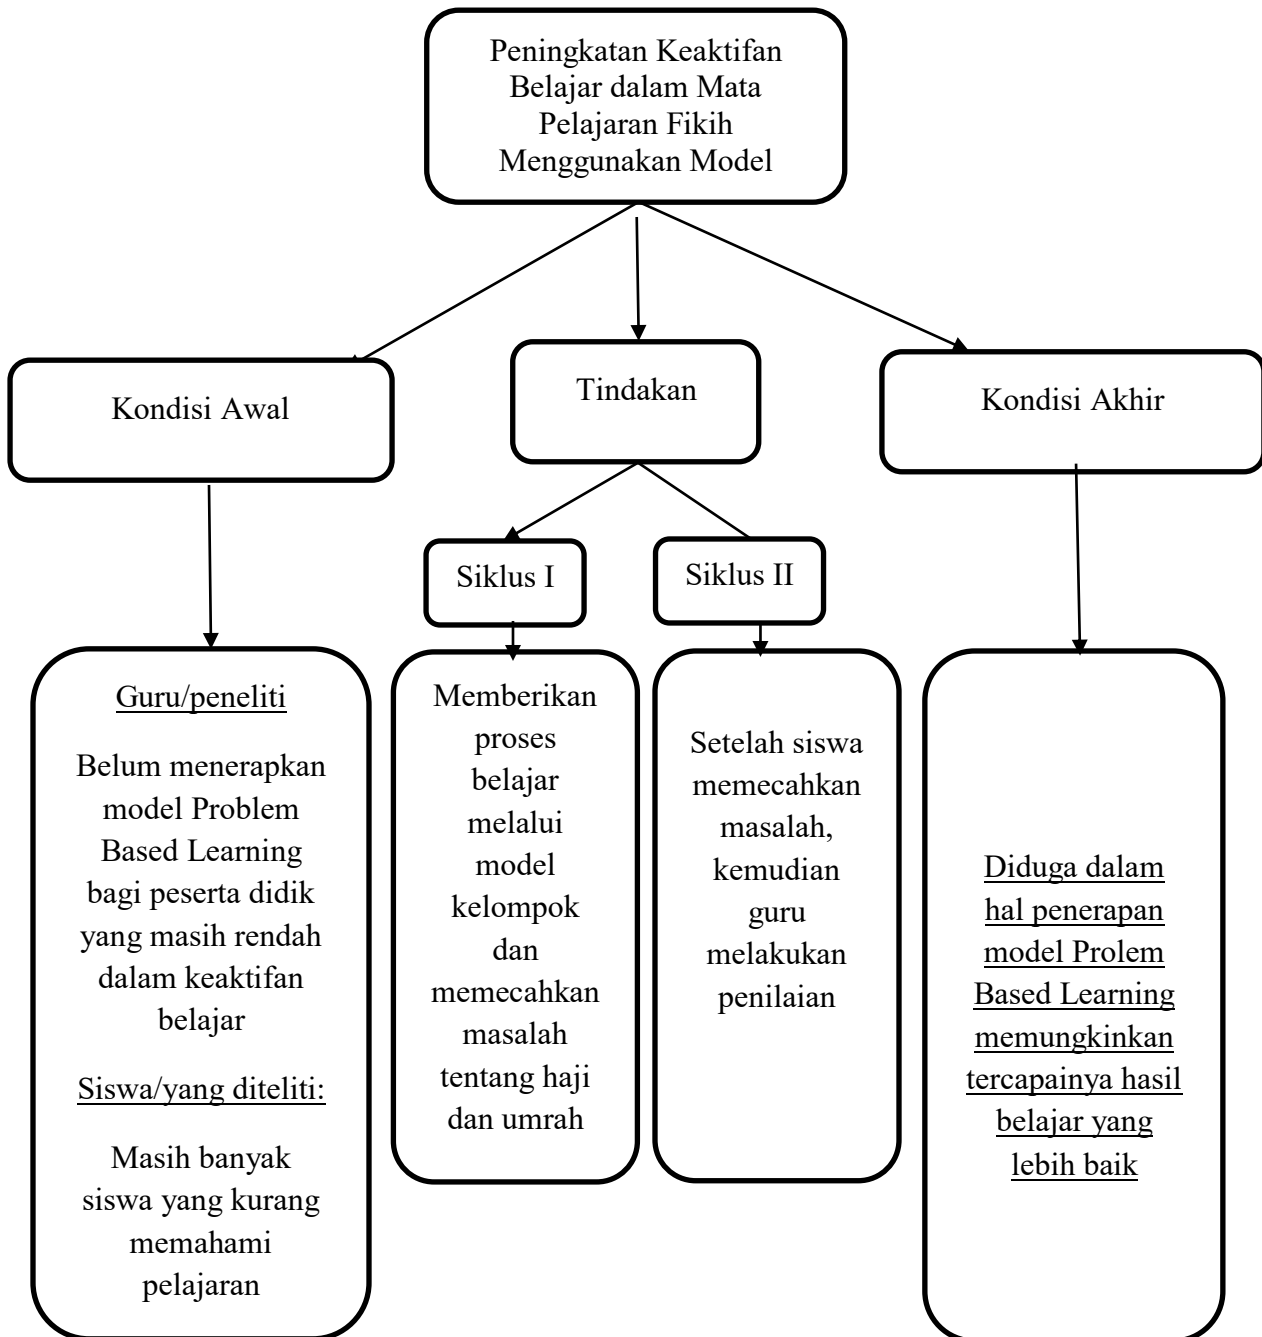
Peningkatan Keaktifan Belajar dalam Mata Pelajaran Fikih Menggunakan Model

Kondisi Awal

Tindakan

Kondisi Akhir

Siklus I

Siklus II

Guru/peneliti

Belum menerapkan model Problem Based Learning bagi peserta didik yang masih rendah dalam keaktifan belajar

Siswa/yang diteliti:

Masih banyak siswa yang kurang memahami pelajaran

Memberikan proses belajar melalui model kelompok dan memecahkan masalah tentang haji dan umrah

Setelah siswa memecahkan masalah, kemudian guru melakukan penilaian

Diduga dalam hal penerapan model Prolem Based Learning memungkinkan tercapainya hasil belajar yang lebih baik